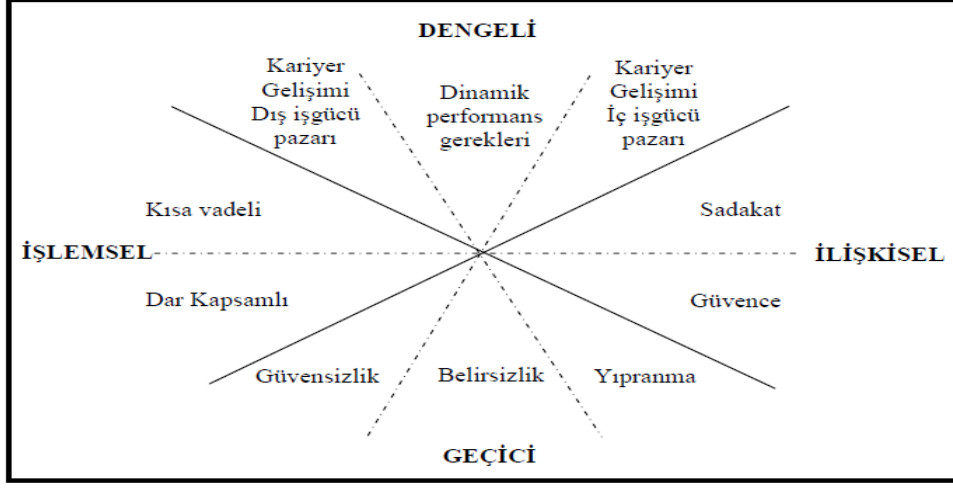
DENGELİ

Kariyer Gelişimi Dış işgücü pazarı

Dinamik performans gerekleri

Kariyer Gelişimi İç işgücü pazarı

Kısa vadeli

Sadakat

İŞLEMSEL

İLİŞKİSEL

Dar Kapsamlı

Güvence

Güvensizlik

Belirsizlik

Yıpranma

GEÇİCİ